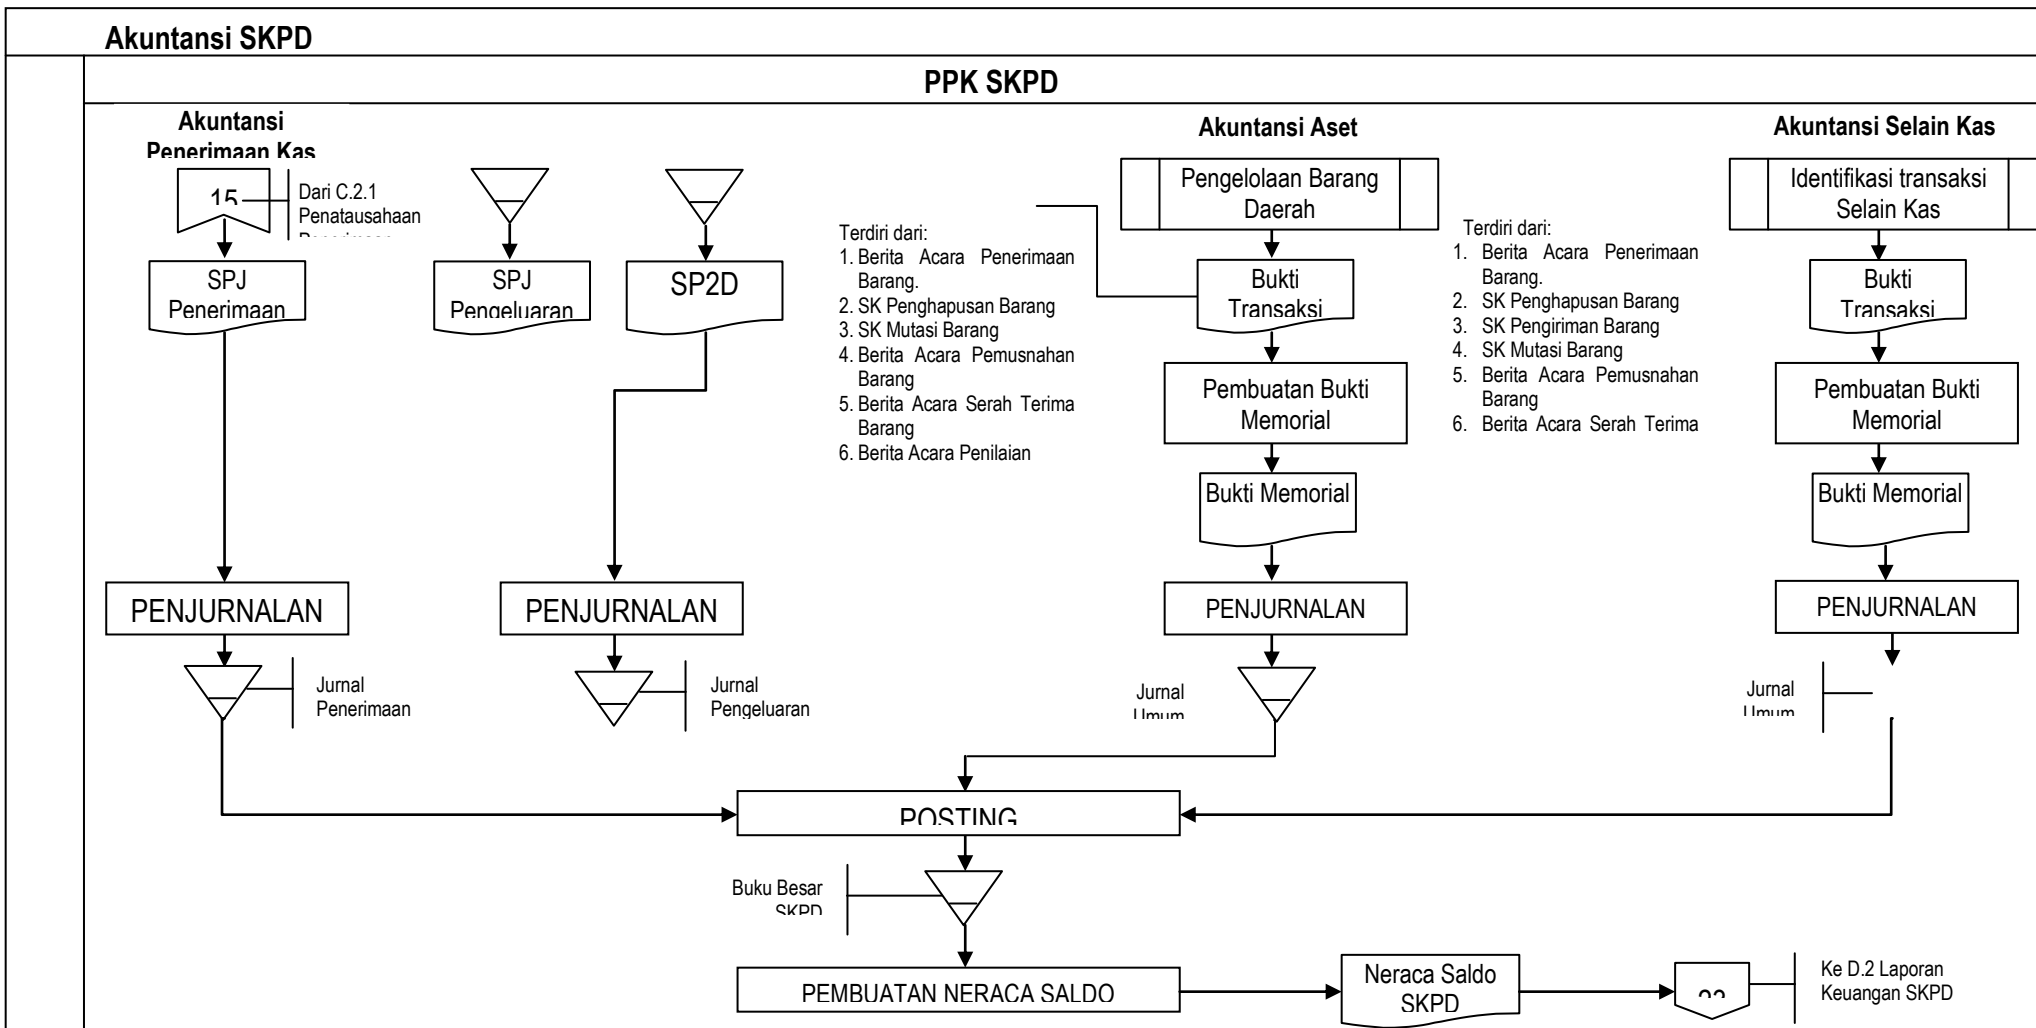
Akuntansi SKPD

PPK SKPD

Akuntansi Penerimaan Kas

15

Dari C.2.1 Penatausahaan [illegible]

SPJ Penerimaan

SPJ Pengeluaran

SP2D

PENJURNALAN

PENJURNALAN

Jurnal Penerimaan

Jurnal Pengeluaran

Akuntansi Aset

Pengelolaan Barang Daerah

Terdiri dari:
1. Berita Acara Penerimaan Barang.
2. SK Penghapusan Barang
3. SK Mutasi Barang
4. Berita Acara Pemusnahan Barang
5. Berita Acara Serah Terima Barang
6. Berita Acara Penilaian

Bukti Transaksi

Pembuatan Bukti Memorial

Bukti Memorial

PENJURNALAN

Jurnal Umum

Terdiri dari:
1. Berita Acara Penerimaan Barang.
2. SK Penghapusan Barang
3. SK Pengiriman Barang
4. SK Mutasi Barang
5. Berita Acara Pemusnahan Barang
6. Berita Acara Serah Terima

Akuntansi Selain Kas

Identifikasi transaksi Selain Kas

Bukti Transaksi

Pembuatan Bukti Memorial

Bukti Memorial

PENJURNALAN

Jurnal Umum

POSTING

Buku Besar SKPD

PEMBUATAN NERACA SALDO

Neraca Saldo SKPD

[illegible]

Ke D.2 Laporan Keuangan SKPD